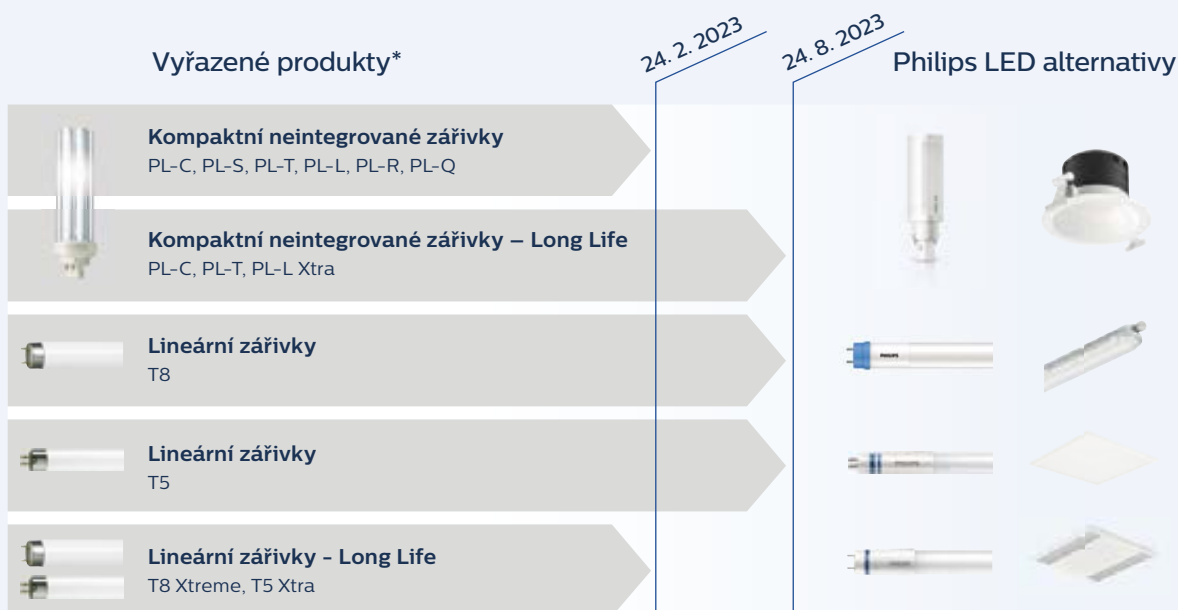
Vyřazené produkty*

24. 2. 2023

24. 8. 2023

Philips LED alternativy

**Kompaktní neintegrované zářivky**
PL-C, PL-S, PL-T, PL-L, PL-R, PL-Q

**Kompaktní neintegrované zářivky – Long Life**
PL-C, PL-T, PL-L Xtra

**Lineární zářivky**
T8

**Lineární zářivky**
T5

**Lineární zářivky - Long Life**
T8 Xtreme, T5 Xtra